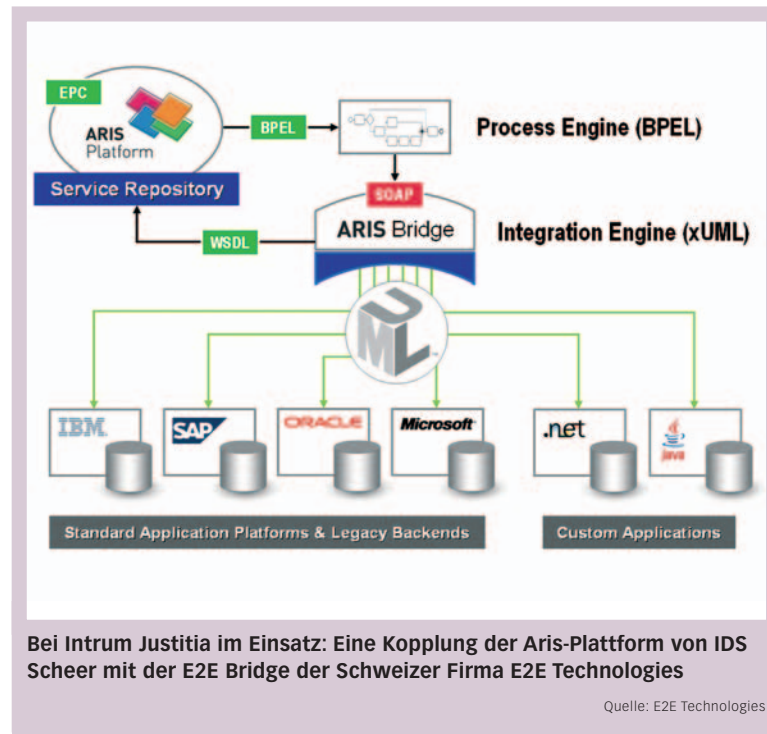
EPC

ARIS Platform

Service Repository

BPEL

Process Engine (BPEL)

SOAP

ARIS Bridge

WSDL

Integration Engine (xUML)

UML

IBM

SAP

ORACLE

Microsoft

.net

java

Standard Application Platforms & Legacy Backends

Custom Applications

Bei Intrum Justitia im Einsatz: Eine Kopplung der Aris-Plattform von IDS Scheer mit der E2E Bridge der Schweizer Firma E2E Technologies

Quelle: E2E Technologies